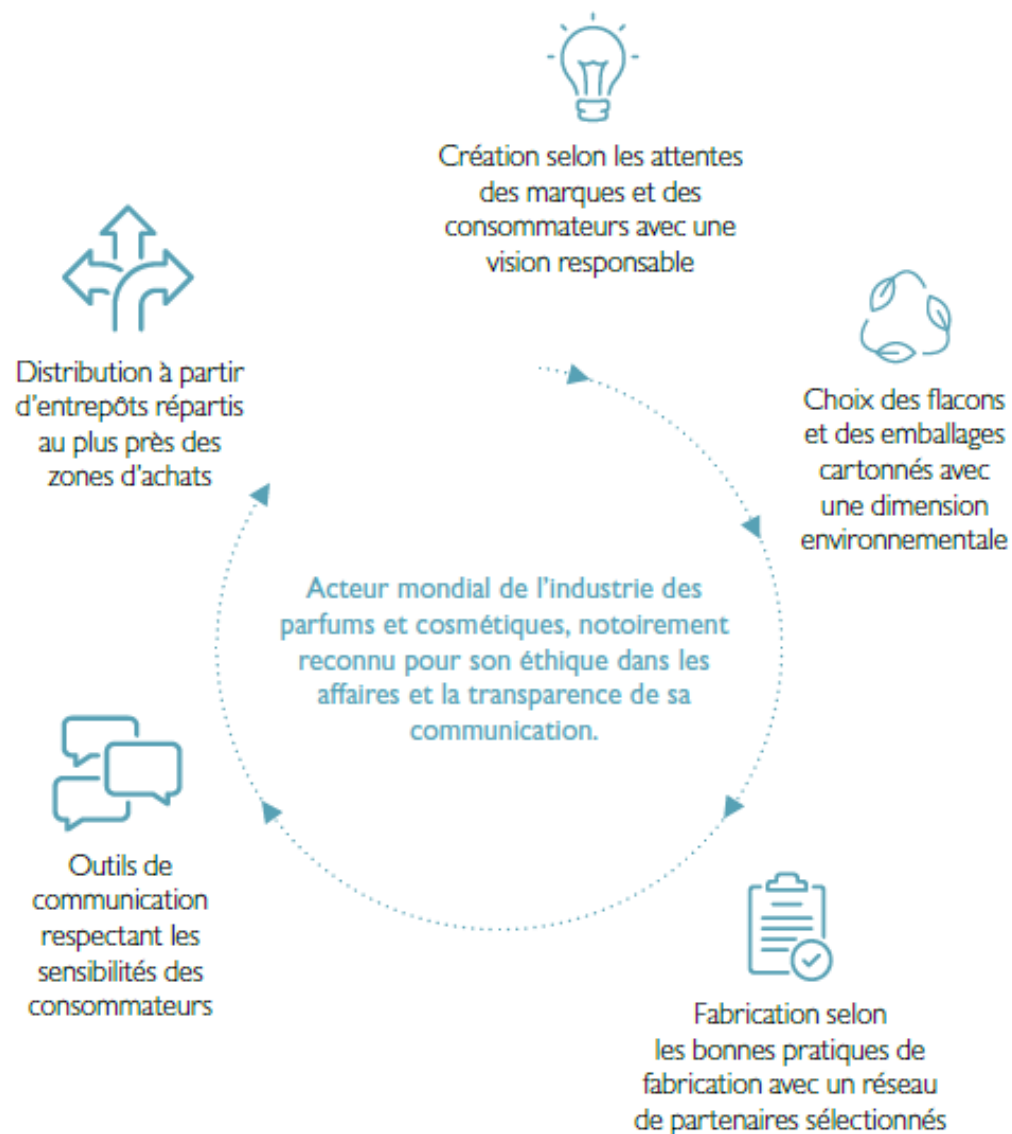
Création selon les attentes des marques et des consommateurs avec une vision responsable

Choix des flacons et des emballages cartonnés avec une dimension environnementale

Fabrication selon les bonnes pratiques de fabrication avec un réseau de partenaires sélectionnés

Outils de communication respectant les sensibilités des consommateurs

Distribution à partir d'entrepôts répartis au plus près des zones d'achats

Acteur mondial de l'industrie des parfums et cosmétiques, notoirement reconnu pour son éthique dans les affaires et la transparence de sa communication.